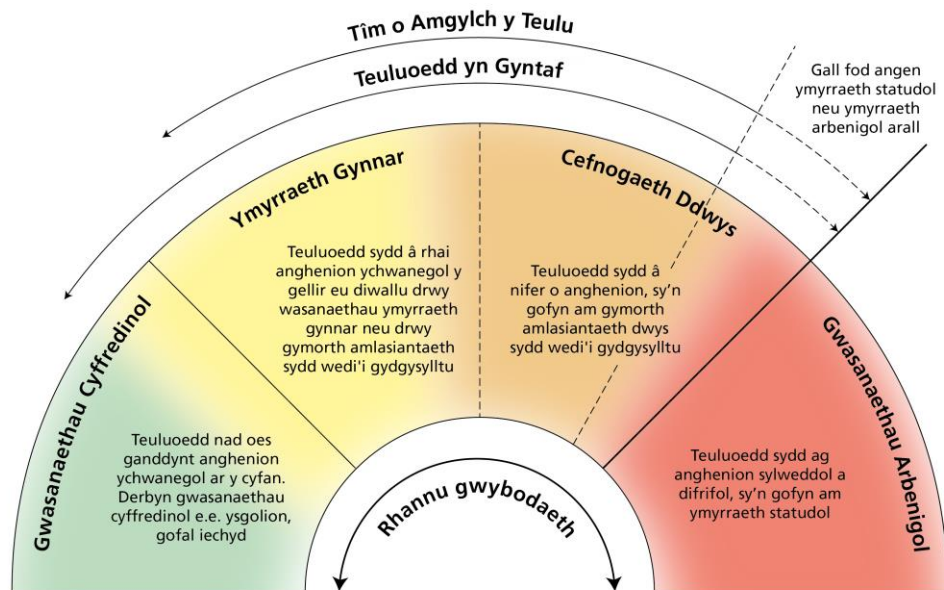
Tîm o Amgylch y Teulu

Teuluoedd yn Gyntaf

Gall fod angen ymyrraeth statudol neu ymyrraeth arbenigol arall

Gwasanaethau Cyffredinol

Teuluoedd nad oes ganddynt anghenion ychwanegol ar y cyfan. Derbyn gwasanaethau cyffredinol e.e. ysgolion, gofal iechyd

Ymyrraeth Gynnar

Teuluoedd sydd â rhai anghenion ychwanegol y gellir eu diwallu drwy wasanaethau ymyrraeth gynnar neu drwy gymorth amlasiantaeth sydd wedi'i gydgysylltu

Cefnogaeth Ddwys

Teuluoedd sydd â nifer o anghenion, sy'n gofyn am gymorth amlasiantaeth dwys sydd wedi'i gydgysylltu

Gwasanaethau Arbenigol

Teuluoedd sydd ag anghenion sylweddol a difrifol, sy'n gofyn am ymyrraeth statudol

Rhannu gwybodaeth